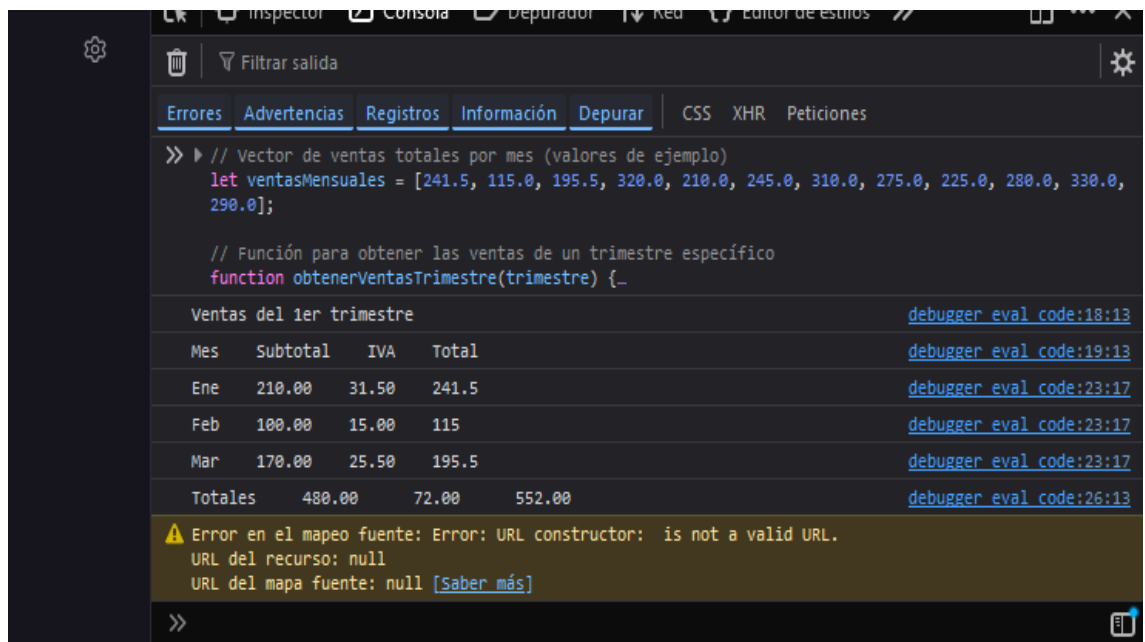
Inspector Consola Depurador Red Editor de estilos

Filtrar salida

Errores Advertencias Registros Información Depurar CSS XHR Peticiones

» // Vector de ventas totales por mes (valores de ejemplo)
let ventasMensuales = [241.5, 115.0, 195.5, 320.0, 210.0, 245.0, 310.0, 275.0, 225.0, 280.0, 330.0, 290.0];

// Función para obtener las ventas de un trimestre específico
function obtenerVentasTrimestre(trimestre) {…

Ventas del 1er trimestre debugger eval code:18:13

Mes Subtotal IVA Total debugger eval code:19:13

Ene 210.00 31.50 241.5 debugger eval code:23:17

Feb 100.00 15.00 115 debugger eval code:23:17

Mar 170.00 25.50 195.5 debugger eval code:23:17

Totales 480.00 72.00 552.00 debugger eval code:26:13

Error en el mapeo fuente: Error: URL constructor: is not a valid URL.
URL del recurso: null
URL del mapa fuente: null [Saber más]

»